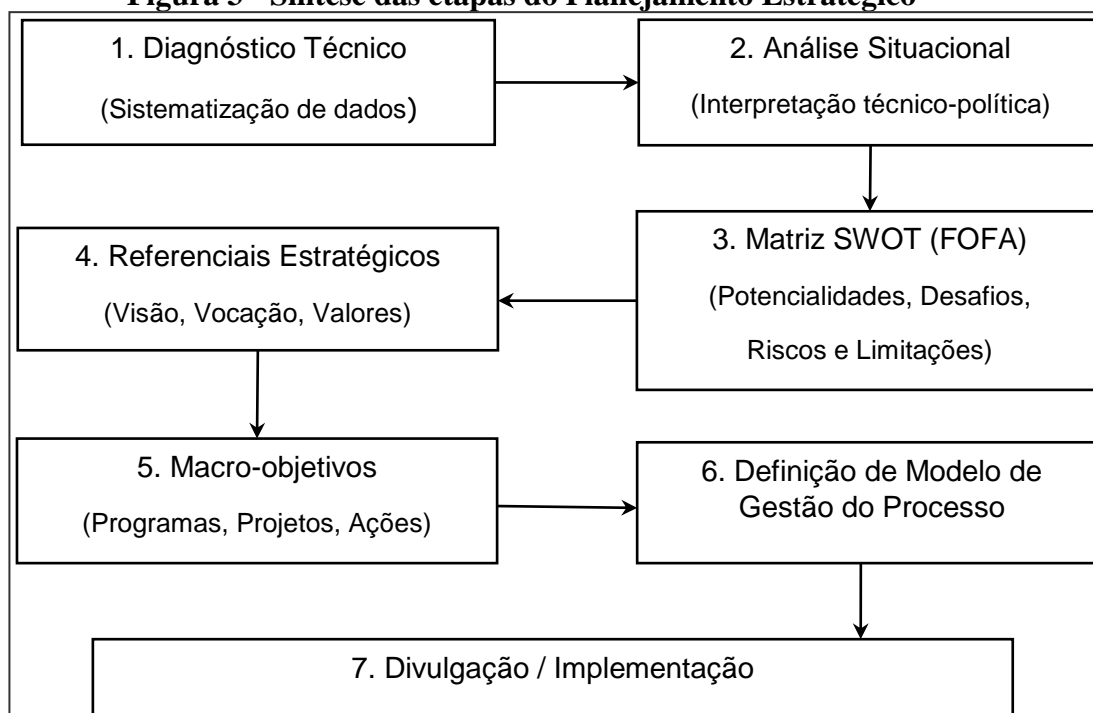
Figura 5 - Síntese das etapas do Planejamento Estratégico

1. Diagnóstico Técnico

(Sistematização de dados)

2. Análise Situacional

(Interpretação técnico-política)

3. Matriz SWOT (FOFA)

(Potencialidades, Desafios, Riscos e Limitações)

4. Referenciais Estratégicos

(Visão, Vocação, Valores)

5. Macro-objetivos

(Programas, Projetos, Ações)

6. Definição de Modelo de Gestão do Processo

7. Divulgação / Implementação